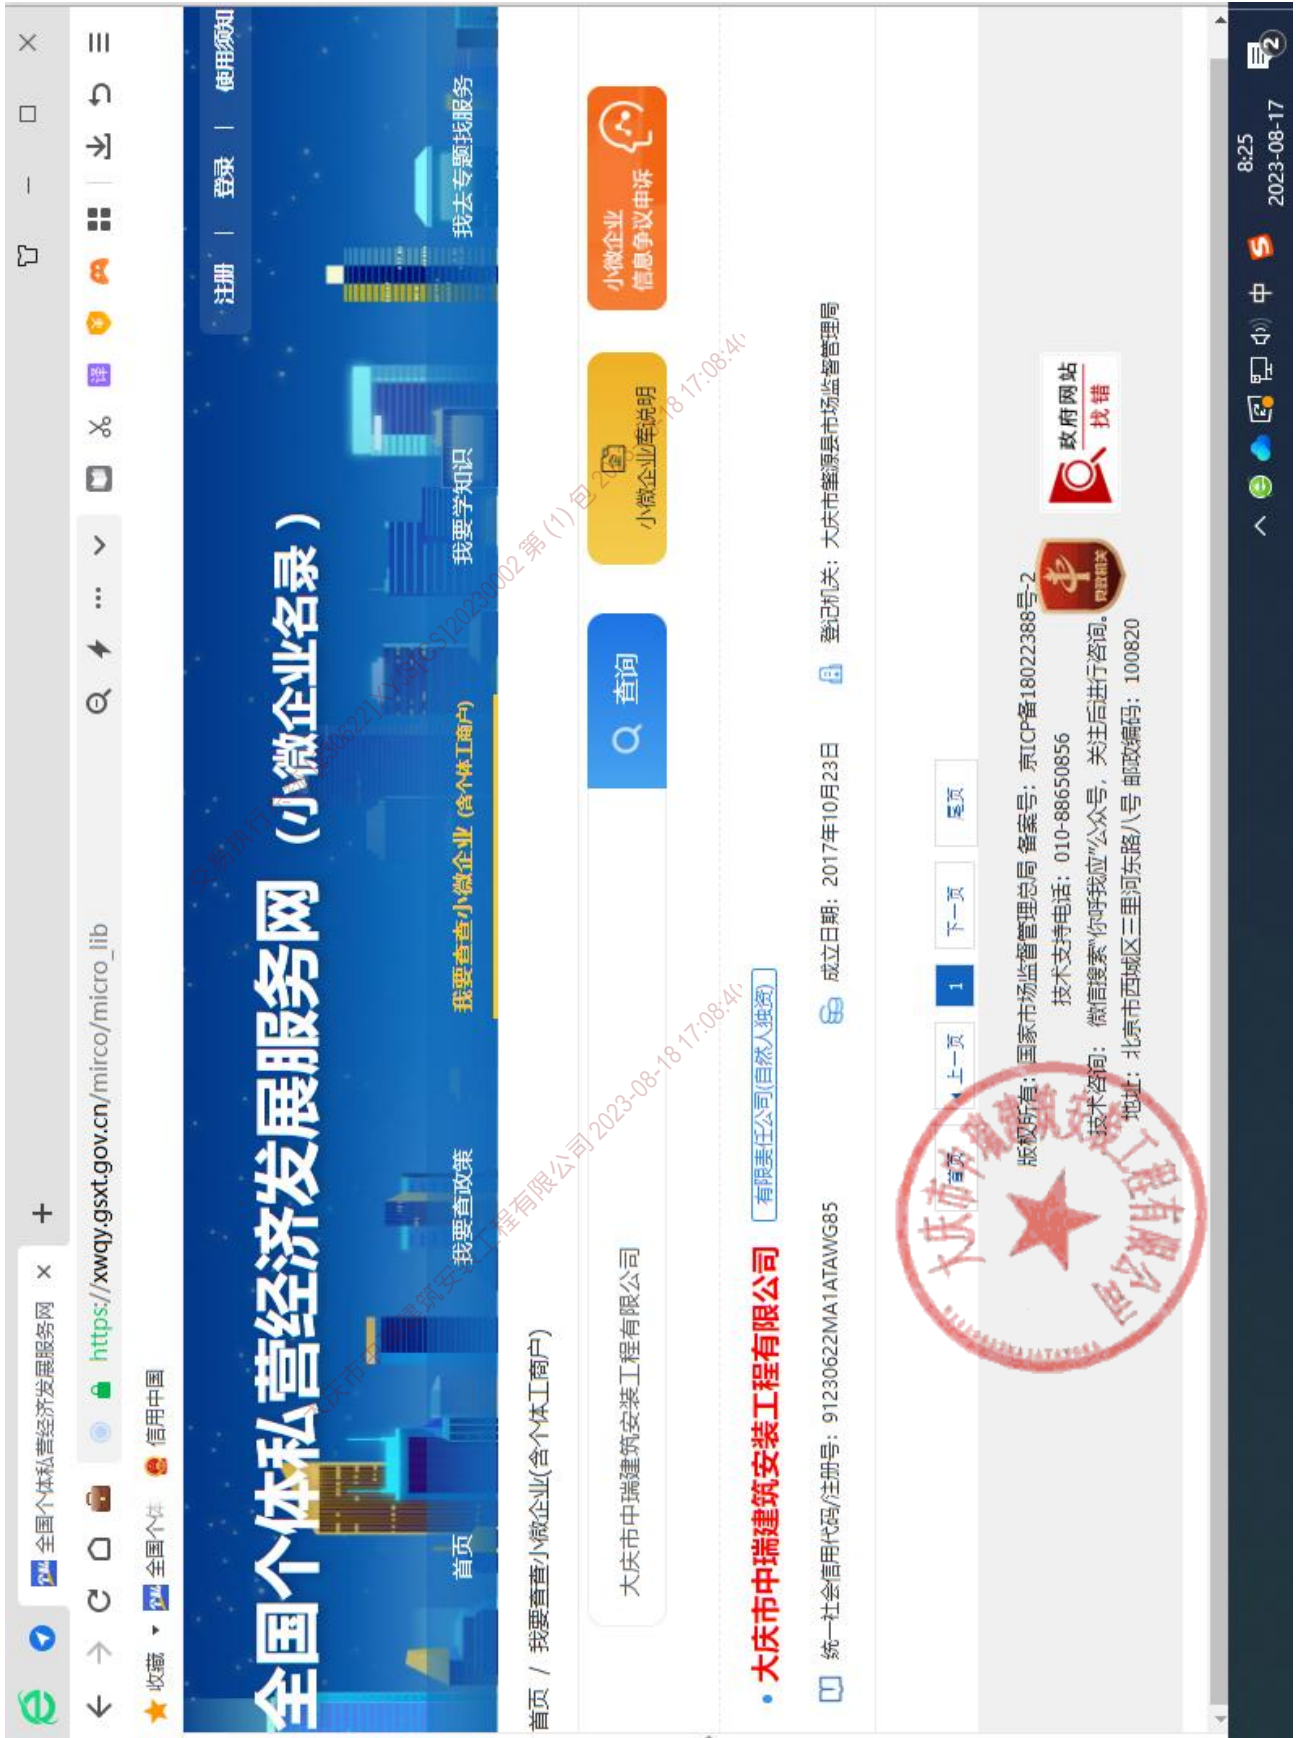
全国个体私营经济发展服务网
https://xwqy.gsxt.gov.cn/mirco/micro_lib
收藏 全国个体 信用中国

注册 | 登录 | 使用须知

全国个体私营经济发展服务网（小微企业名录）

首页 我要查政策 我要查查小微企业（含个体工商户） 我要学知识 我去专题找服务

首页 / 我要查查小微企业(含个体工商户)

大庆市中瑞建筑安装工程有限公司

查询

小微企业库说明

小微企业信息争议申诉

大庆市中瑞建筑安装工程有限公司 有限责任公司(自然人独资)

统一社会信用代码/注册号：91230622MA1ATAWG85 成立日期：2017年10月23日 登记机关：大庆市肇源县市场监督管理局

首页 上一页 1 下一页 尾页

版权所有：国家市场监督管理总局 备案号：京ICP备18022388号-2
技术支持电话：010-88650856
技术咨询：微信搜索"你呼我应"公众号，关注后进行咨询。
地址：北京市西城区三里河东路八号 邮政编码：100820

政府网站 找错

党政机关

大庆市中瑞建筑安装工程有限公司

8:25
2023-08-17